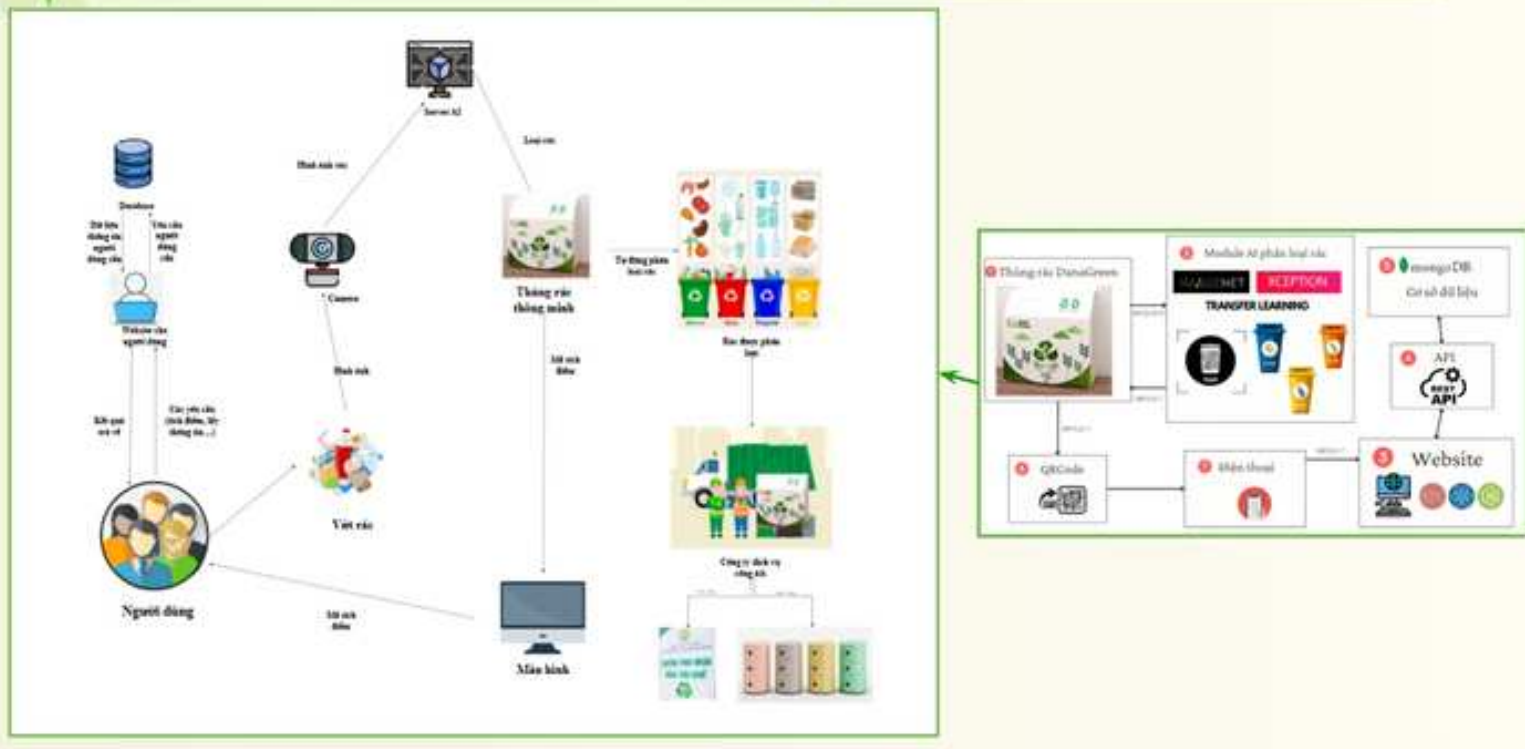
Server AI

Hình ảnh rác

Loại rác

Database

Dữ liệu thông tin người dùng

Yêu cầu người dùng

Camera

Thùng rác thông minh

Tự động phân loại rác

Website cho người dùng

Hình ảnh

Tích điểm

Rác được phân loại

Kết quả trả về

Các yêu cầu (tích điểm, lấy thông tin,...)

Vứt rác

Người dùng

Tích điểm

Màn hình

Công ty dịch vụ công ích

1 Thùng rác DanaGreen

2 Module AI phân loại rác

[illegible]NET

XCEPTION

TRANSFER LEARNING

5 mongoDB

Cơ sở dữ liệu

4 API

REST API

QRCode

Điện thoại

3 Website